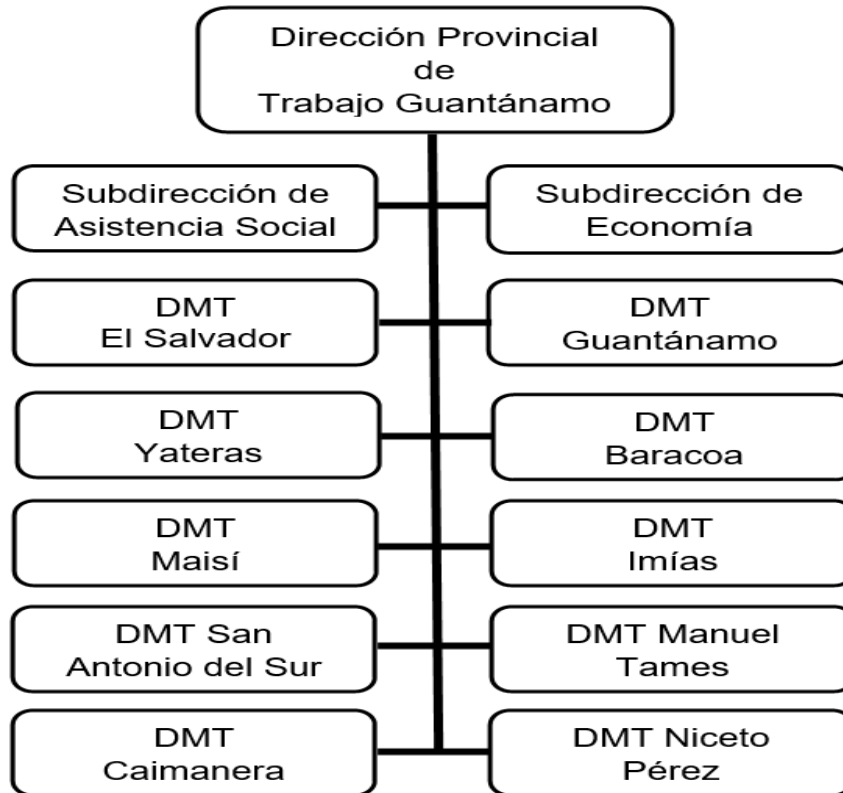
Dirección Provincial
de
Trabajo Guantánamo

Subdirección de
Asistencia Social

Subdirección de
Economía

DMT
El Salvador

DMT
Guantánamo

DMT
Yateras

DMT
Baracoa

DMT
Maisí

DMT
Imías

DMT San
Antonio del Sur

DMT Manuel
Tames

DMT
Caimanera

DMT Niceto
Pérez